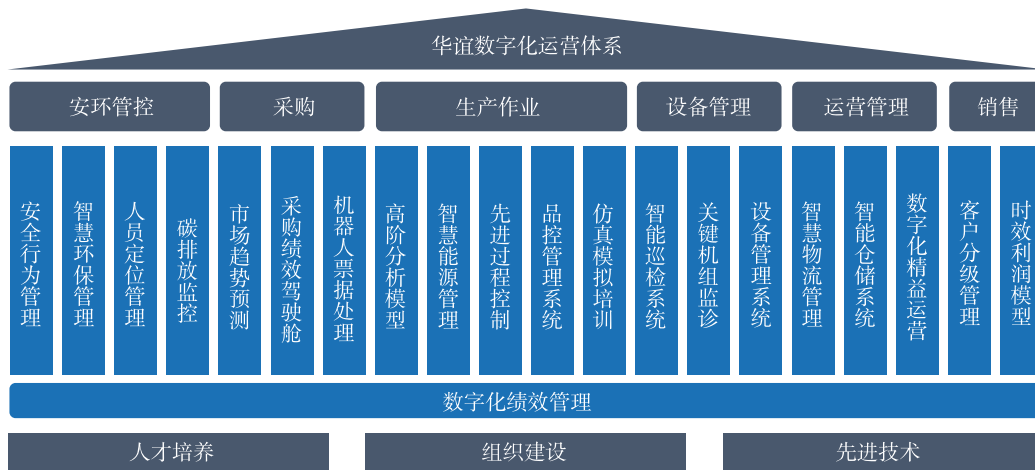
华谊数字化运营体系

安环管控
采购
生产作业
设备管理
运营管理
销售

安全行为管理
智慧环保管理
人员定位管理
碳排放监控
市场趋势预测
采购绩效驾驶舱
机器人票据处理
高阶分析模型
智慧能源管理
先进过程控制
品控管理系统
仿真模拟培训
智能巡检系统
关键机组监诊
设备管理系统
智慧物流管理
智能仓储系统
数字化精益运营
客户分级管理
时效利润模型

数字化绩效管理

人才培养
组织建设
先进技术